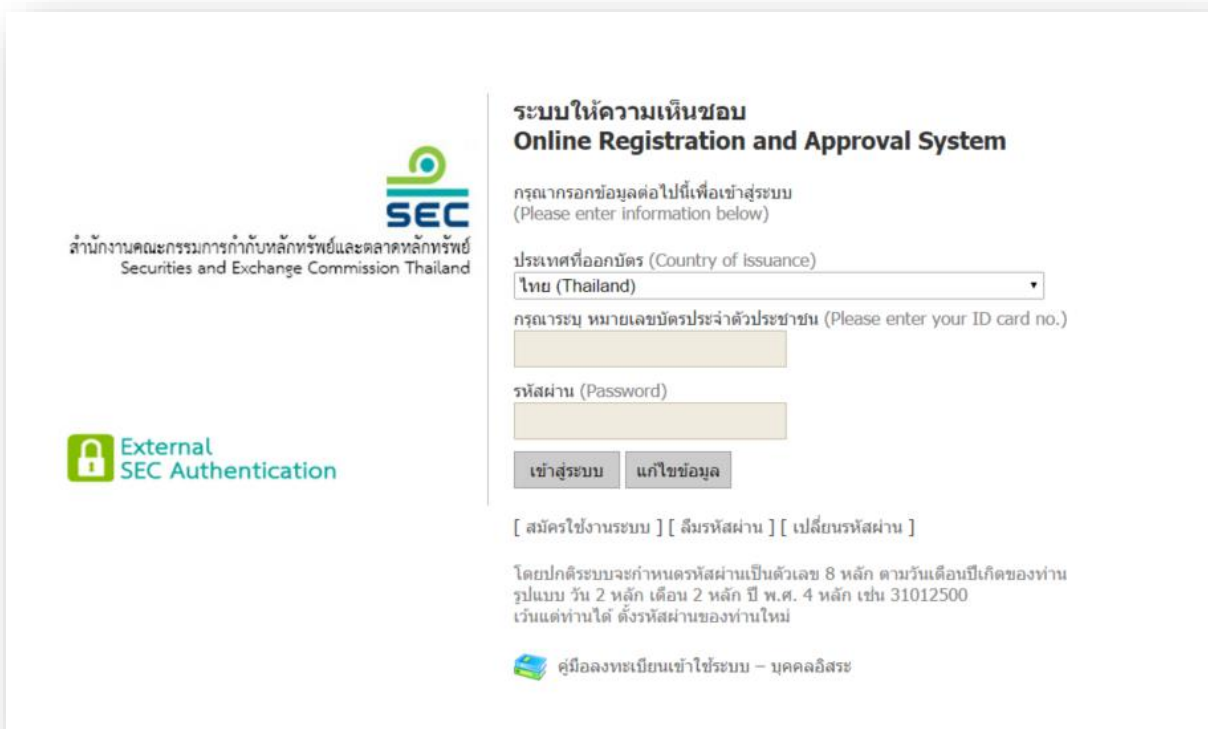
SEC
สำนักงานคณะกรรมการกำกับหลักทรัพย์และตลาดหลักทรัพย์
Securities and Exchange Commission Thailand

External
SEC Authentication

ระบบให้ความเห็นชอบ
Online Registration and Approval System

กรุณากรอกข้อมูลต่อไปนี้เพื่อเข้าสู่ระบบ
(Please enter information below)

ประเทศที่ออกบัตร (Country of issuance)
ไทย (Thailand)

กรุณาระบุ หมายเลขบัตรประจำตัวประชาชน (Please enter your ID card no.)

รหัสผ่าน (Password)

เข้าสู่ระบบ แก้ไขข้อมูล

[ สมัครใช้งานระบบ ] [ ลืมรหัสผ่าน ] [ เปลี่ยนรหัสผ่าน ]

โดยปกติระบบจะกำหนดรหัสผ่านเป็นตัวเลข 8 หลัก ตามวันเดือนปีเกิดของท่าน รูปแบบ วัน 2 หลัก เดือน 2 หลัก ปี พ.ศ. 4 หลัก เช่น 31012500 เว้นแต่ท่านได้ ตั้งรหัสผ่านของท่านใหม่

คู่มือลงทะเบียนเข้าใช้ระบบ – บุคคลอิสระ